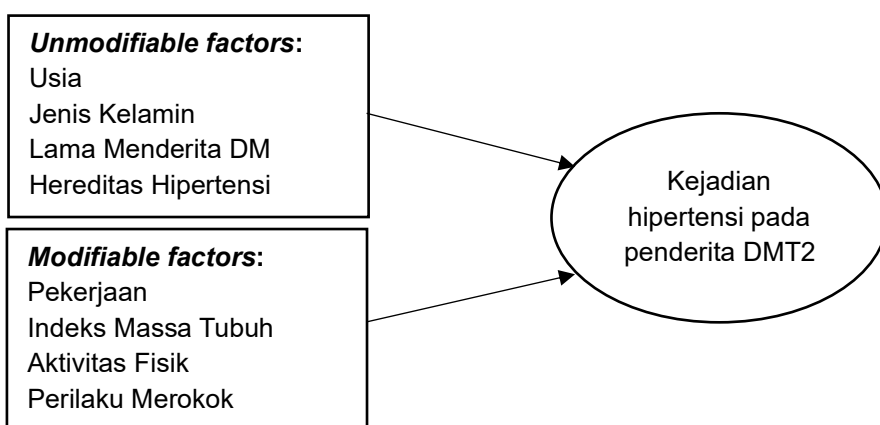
*Unmodifiable factors*:
Usia
Jenis Kelamin
Lama Menderita DM
Hereditas Hipertensi

*Modifiable factors*:
Pekerjaan
Indeks Massa Tubuh
Aktivitas Fisik
Perilaku Merokok

Kejadian hipertensi pada penderita DMT2